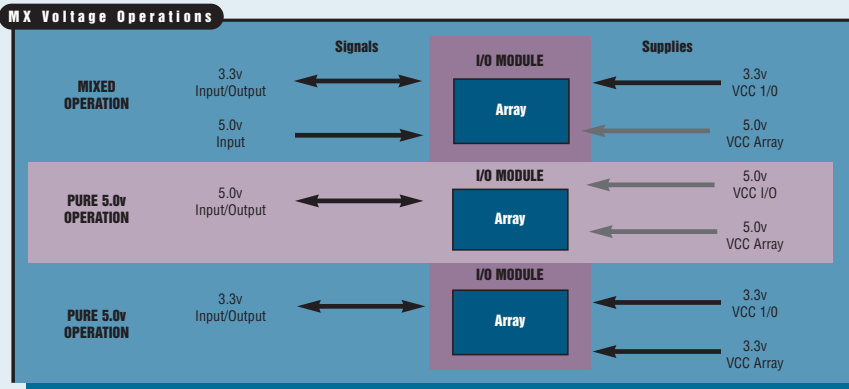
MX Voltage Operations

Signals

I/O MODULE

Supplies

MIXED OPERATION

3.3v Input/Output

Array

3.3v VCC 1/0

5.0v Input

5.0v VCC Array

I/O MODULE

PURE 5.0v OPERATION

5.0v Input/Output

Array

5.0v VCC I/O

5.0v VCC Array

I/O MODULE

PURE 5.0v OPERATION

3.3v Input/Output

Array

3.3v VCC 1/0

3.3v VCC Array